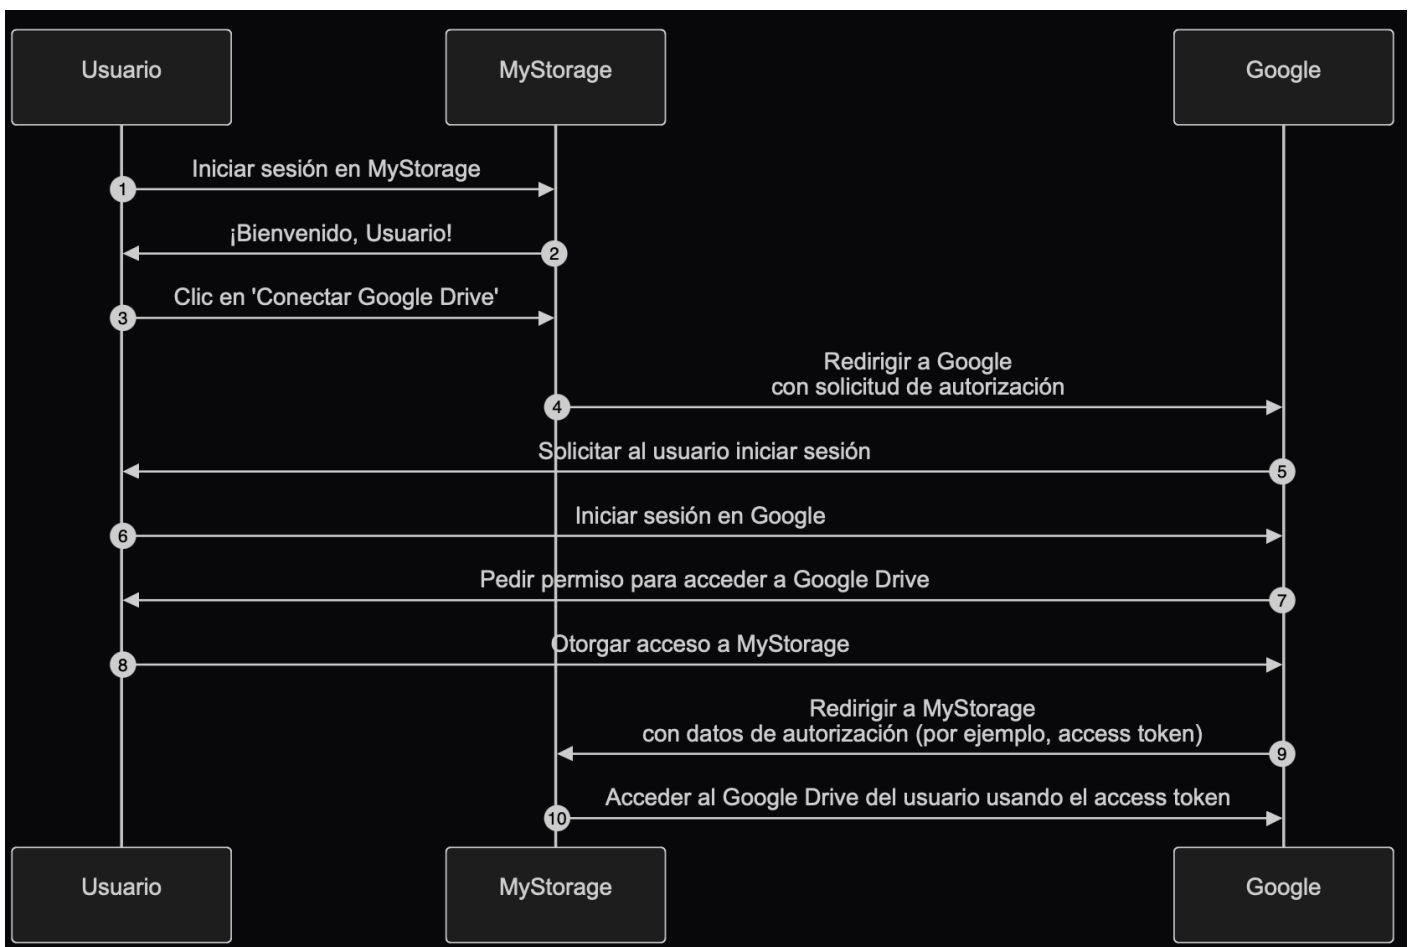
Usuario

MyStorage

Google

1 Iniciar sesión en MyStorage

2 ¡Bienvenido, Usuario!

3 Clic en 'Conectar Google Drive'

4 Redirigir a Google con solicitud de autorización

5 Solicitar al usuario iniciar sesión

6 Iniciar sesión en Google

7 Pedir permiso para acceder a Google Drive

8 Otorgar acceso a MyStorage

9 Redirigir a MyStorage con datos de autorización (por ejemplo, access token)

10 Acceder al Google Drive del usuario usando el access token

Usuario

MyStorage

Google